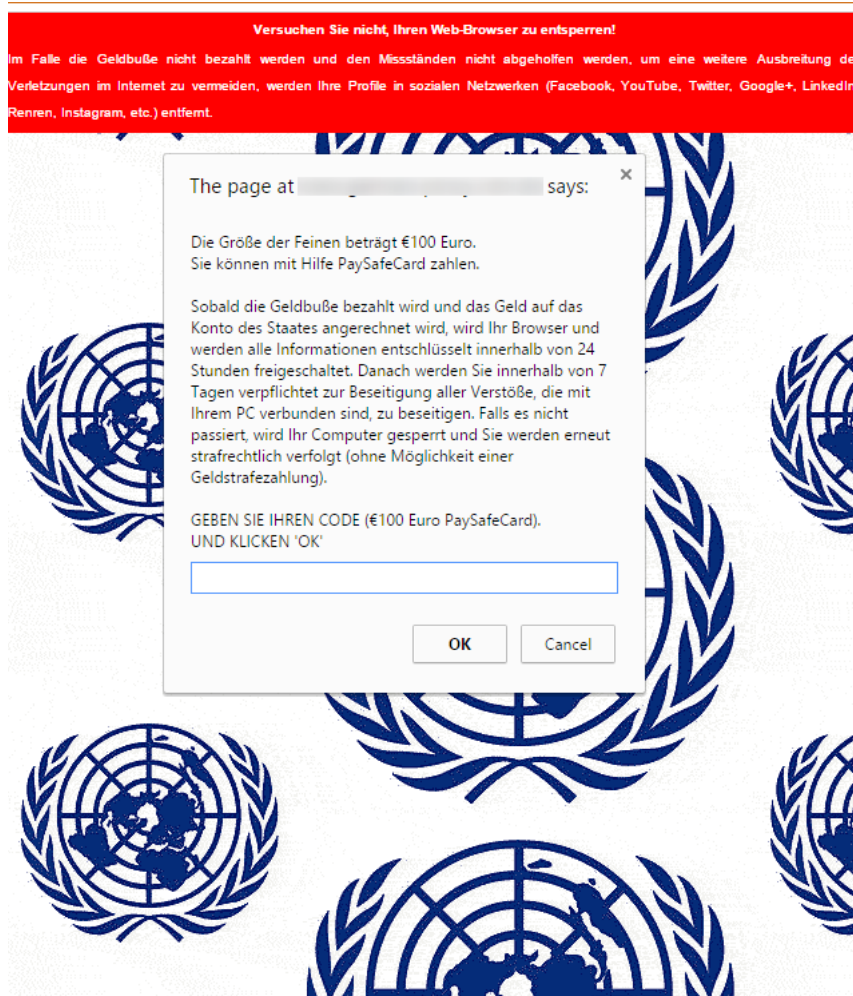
Versuchen Sie nicht, Ihren Web-Browser zu entsperren!

Im Falle die Geldbuße nicht bezahlt werden und den Missständen nicht abgeholfen werden, um eine weitere Ausbreitung de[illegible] Verletzungen im Internet zu vermeiden, werden Ihre Profile in sozialen Netzwerken (Facebook, YouTube, Twitter, Google+, LinkedIn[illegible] Renren, Instagram, etc.) entfernt.

The page at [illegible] says:

×

Die Größe der Feinen beträgt €100 Euro.
Sie können mit Hilfe PaySafeCard zahlen.

Sobald die Geldbuße bezahlt wird und das Geld auf das Konto des Staates angerechnet wird, wird Ihr Browser und werden alle Informationen entschlüsselt innerhalb von 24 Stunden freigeschaltet. Danach werden Sie innerhalb von 7 Tagen verpflichtet zur Beseitigung aller Verstöße, die mit Ihrem PC verbunden sind, zu beseitigen. Falls es nicht passiert, wird Ihr Computer gesperrt und Sie werden erneut strafrechtlich verfolgt (ohne Möglichkeit einer Geldstrafezahlung).

GEBEN SIE IHREN CODE (€100 Euro PaySafeCard).
UND KLICKEN 'OK'

OK

Cancel